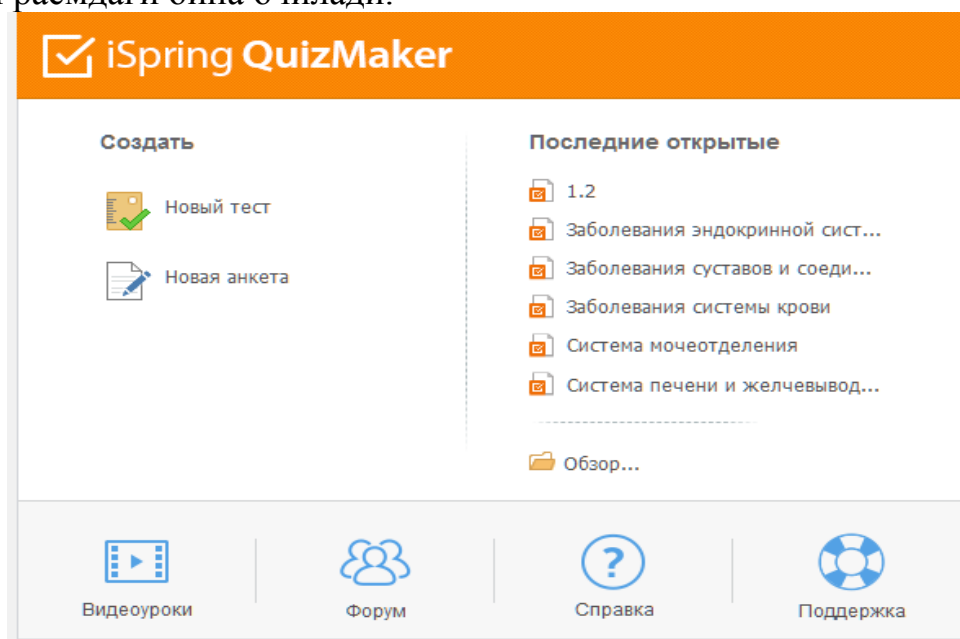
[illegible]

iSpring QuizMaker

Создать

Новый тест

Новая анкета

Последние открытые

1.2

Заболевания эндокринной сист...

Заболевания суставов и соеди...

Заболевания системы крови

Система мочеотделения

Система печени и желчевывод...

Обзор...

Видеоуроки

Форум

Справка

Поддержка